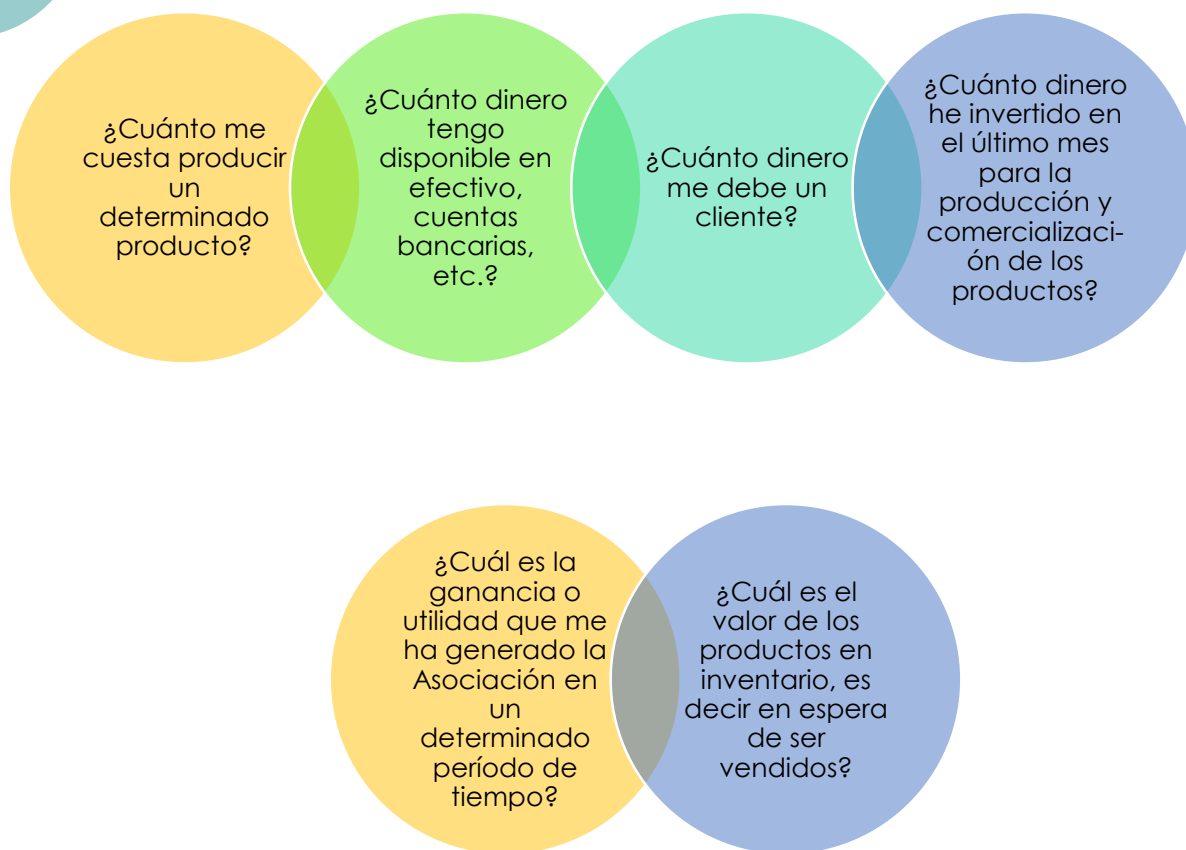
¿Cuánto me cuesta producir un determinado producto?

¿Cuánto dinero tengo disponible en efectivo, cuentas bancarias, etc.?

¿Cuánto dinero me debe un cliente?

¿Cuánto dinero he invertido en el último mes para la producción y comercialización de los productos?

¿Cuál es la ganancia o utilidad que me ha generado la Asociación en un determinado período de tiempo?

¿Cuál es el valor de los productos en inventario, es decir en espera de ser vendidos?